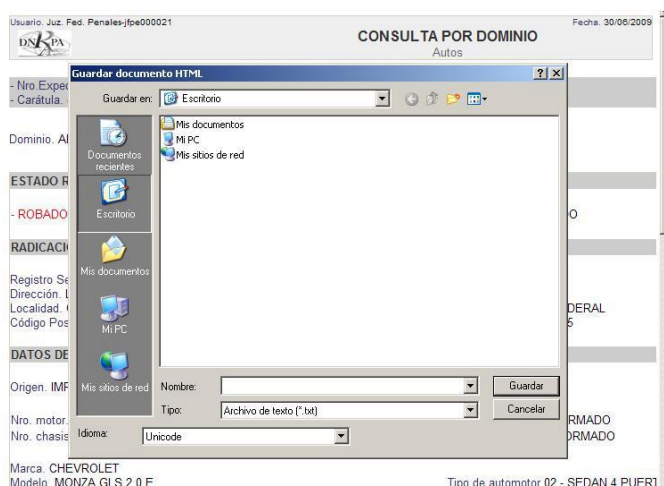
Usuario. Juz. Fed. Penales-jfpe000021

DNRPA

CONSULTA POR DOMINIO
Autos

Fecha. 30/06/2009

- Nro.Exped
- Carátula.

Dominio. A

ESTADO R

- ROBADO

O

RADICACI

Registro Se
Dirección. L
Localidad.
Código Pos

DERAL
5

DATOS DE

Origen. IMF

Nro. motor.
Nro. chasis

RMADO
ORMADO

Marca. CHEVROLET
Modelo. MONZA GLS 2.0 E

Tipo de automotor 02 - SEDAN 4 PUER

Guardar documento HTML

?
X

Guardar en:
Escritorio

Mis documentos
Mi PC
Mis sitios de red

Documentos recientes
Escritorio
Mis documentos
Mi PC
Mis sitios de red

Nombre:
Guardar
Tipo:
Archivo de texto (*.txt)
Cancelar
Idioma:
Unicode